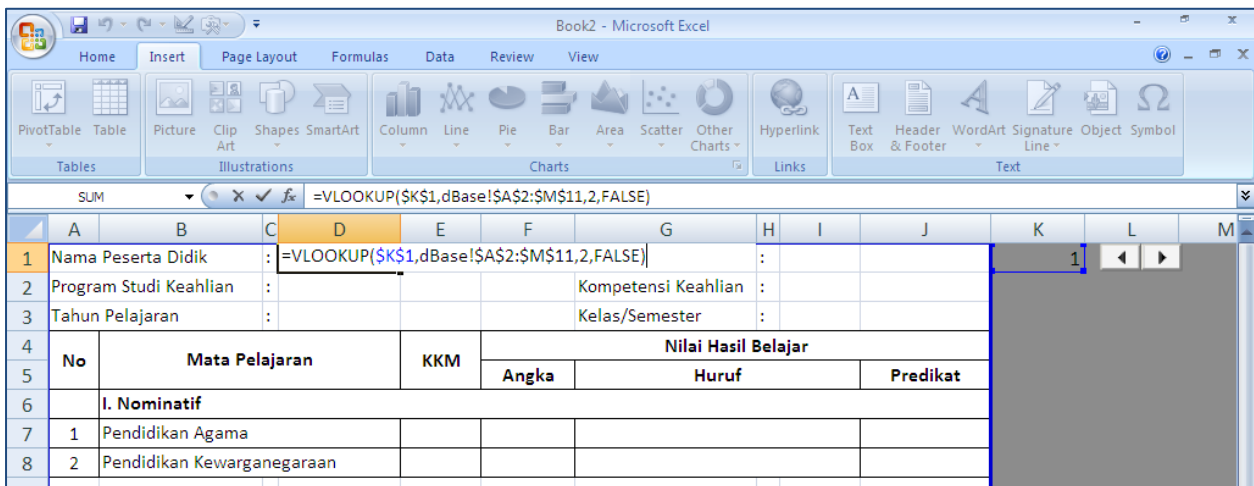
Book2 - Microsoft Excel

Home Insert Page Layout Formulas Data Review View

PivotTable Table Picture Clip Art Shapes SmartArt Column Line Pie Bar Area Scatter Other Charts Hyperlink Text Box Header & Footer WordArt Signature Line Object Symbol

Tables Illustrations Charts Links Text

SUM $f_x$ =VLOOKUP($K$1,dBase!$A$2:$M$11,2,FALSE)

| | A | B | C | D | E | F | G | H | I | J | K | L | M |
|---|---|---|---|---|---|---|---|---|---|---|---|---|---|
| 1 | Nama Peserta Didik | | : | =VLOOKUP($K$1,dBase!$A$2:$M$11,2,FALSE) | | | | : | | | 1 | | |
| 2 | Program Studi Keahlian | | : | | | | Kompetensi Keahlian | : | | | | | |
| 3 | Tahun Pelajaran | | : | | | | Kelas/Semester | : | | | | | |
| 4 | No | Mata Pelajaran | | | KKM | Nilai Hasil Belajar | | | | | | | |
| 5 | | | | | | Angka | Huruf | | | Predikat | | | |
| 6 | | I. Nominatif | | | | | | | | | | | |
| 7 | 1 | Pendidikan Agama | | | | | | | | | | | |
| 8 | 2 | Pendidikan Kewarganegaraan | | | | | | | | | | | |